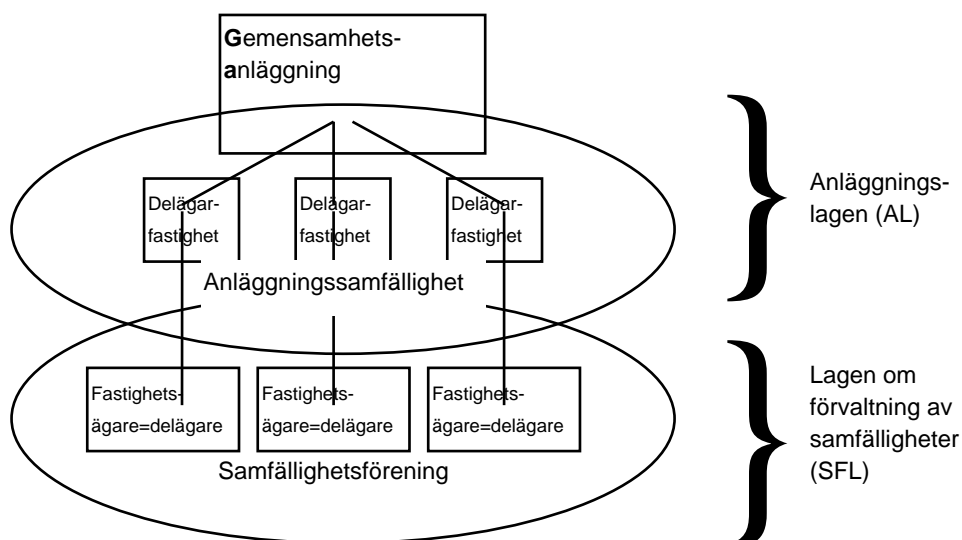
Gemensamhetsanläggning

Delägarfastighet

Delägarfastighet

Delägarfastighet

Anläggningssamfällighet

Anläggningslagen (AL)

Fastighetsägare=delägare

Fastighetsägare=delägare

Fastighetsägare=delägare

Samfällighetsförening

Lagen om förvaltning av samfälligheter (SFL)